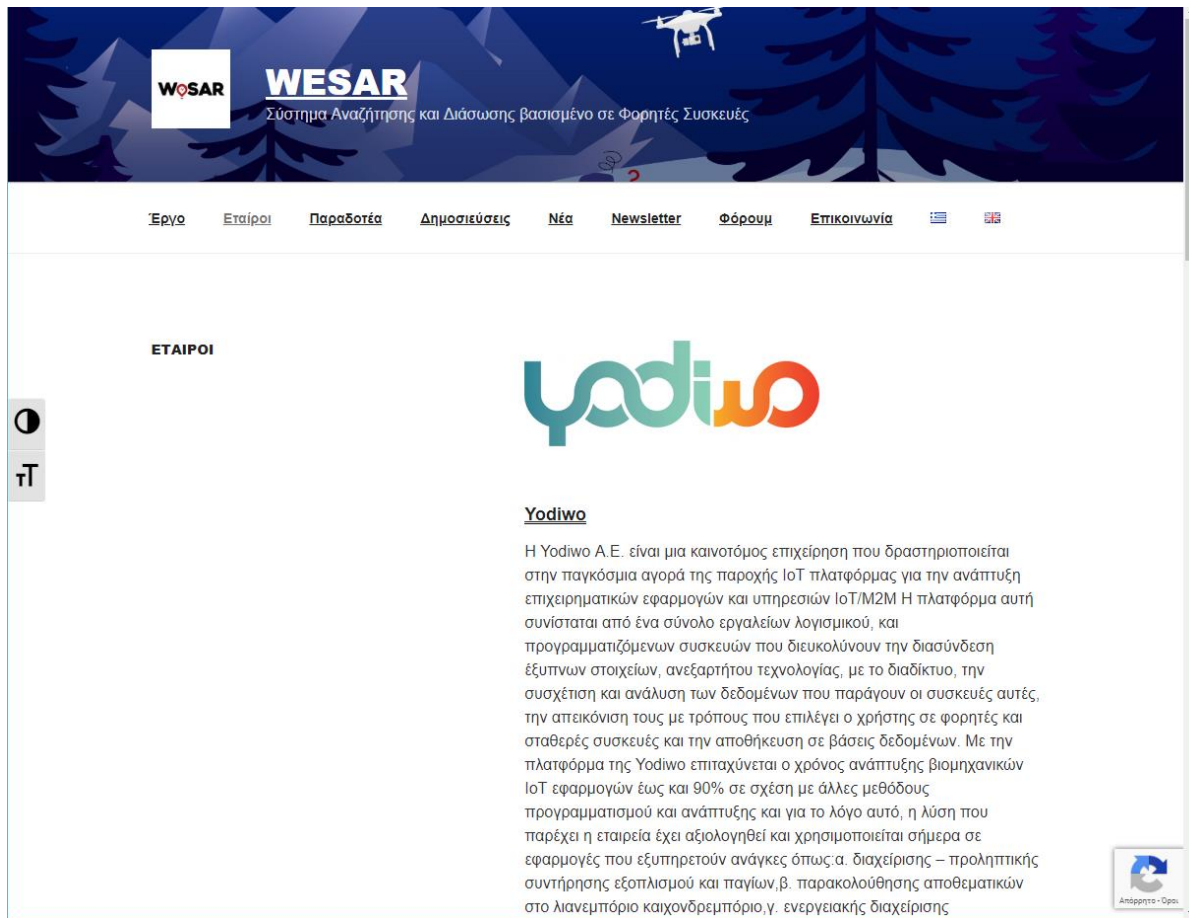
WESAR

WESAR
Σύστημα Αναζήτησης και Διάσωσης βασισμένο σε Φορητές Συσκευές

Έργο Εταίροι Παραδοτέα Δημοσιεύσεις Νέα Newsletter Φόρουμ Επικοινωνία

ΕΤΑΙΡΟΙ

yodiwo

Yodiwo

Η Yodiwo Α.Ε. είναι μια καινοτόμος επιχείρηση που δραστηριοποιείται στην παγκόσμια αγορά της παροχής IoT πλατφόρμας για την ανάπτυξη επιχειρηματικών εφαρμογών και υπηρεσιών IoT/M2M Η πλατφόρμα αυτή συνίσταται από ένα σύνολο εργαλείων λογισμικού, και προγραμματιζόμενων συσκευών που διευκολύνουν την διασύνδεση έξυπνων στοιχείων, ανεξαρτήτου τεχνολογίας, με το διαδίκτυο, την συσχέτιση και ανάλυση των δεδομένων που παράγουν οι συσκευές αυτές, την απεικόνιση τους με τρόπους που επιλέγει ο χρήστης σε φορητές και σταθερές συσκευές και την αποθήκευση σε βάσεις δεδομένων. Με την πλατφόρμα της Yodiwo επιταχύνεται ο χρόνος ανάπτυξης βιομηχανικών IoT εφαρμογών έως και 90% σε σχέση με άλλες μεθόδους προγραμματισμού και ανάπτυξης και για το λόγο αυτό, η λύση που παρέχει η εταιρεία έχει αξιολογηθεί και χρησιμοποιείται σήμερα σε εφαρμογές που εξυπηρετούν ανάγκες όπως:α. διαχείρισης – προληπτικής συντήρησης εξοπλισμού και παγίων,β. παρακολούθησης αποθεματικών στο λιανεμπόριο καιχονδρεμπόριο,γ. ενεργειακής διαχείρισης

Απόρρητο - Όροι